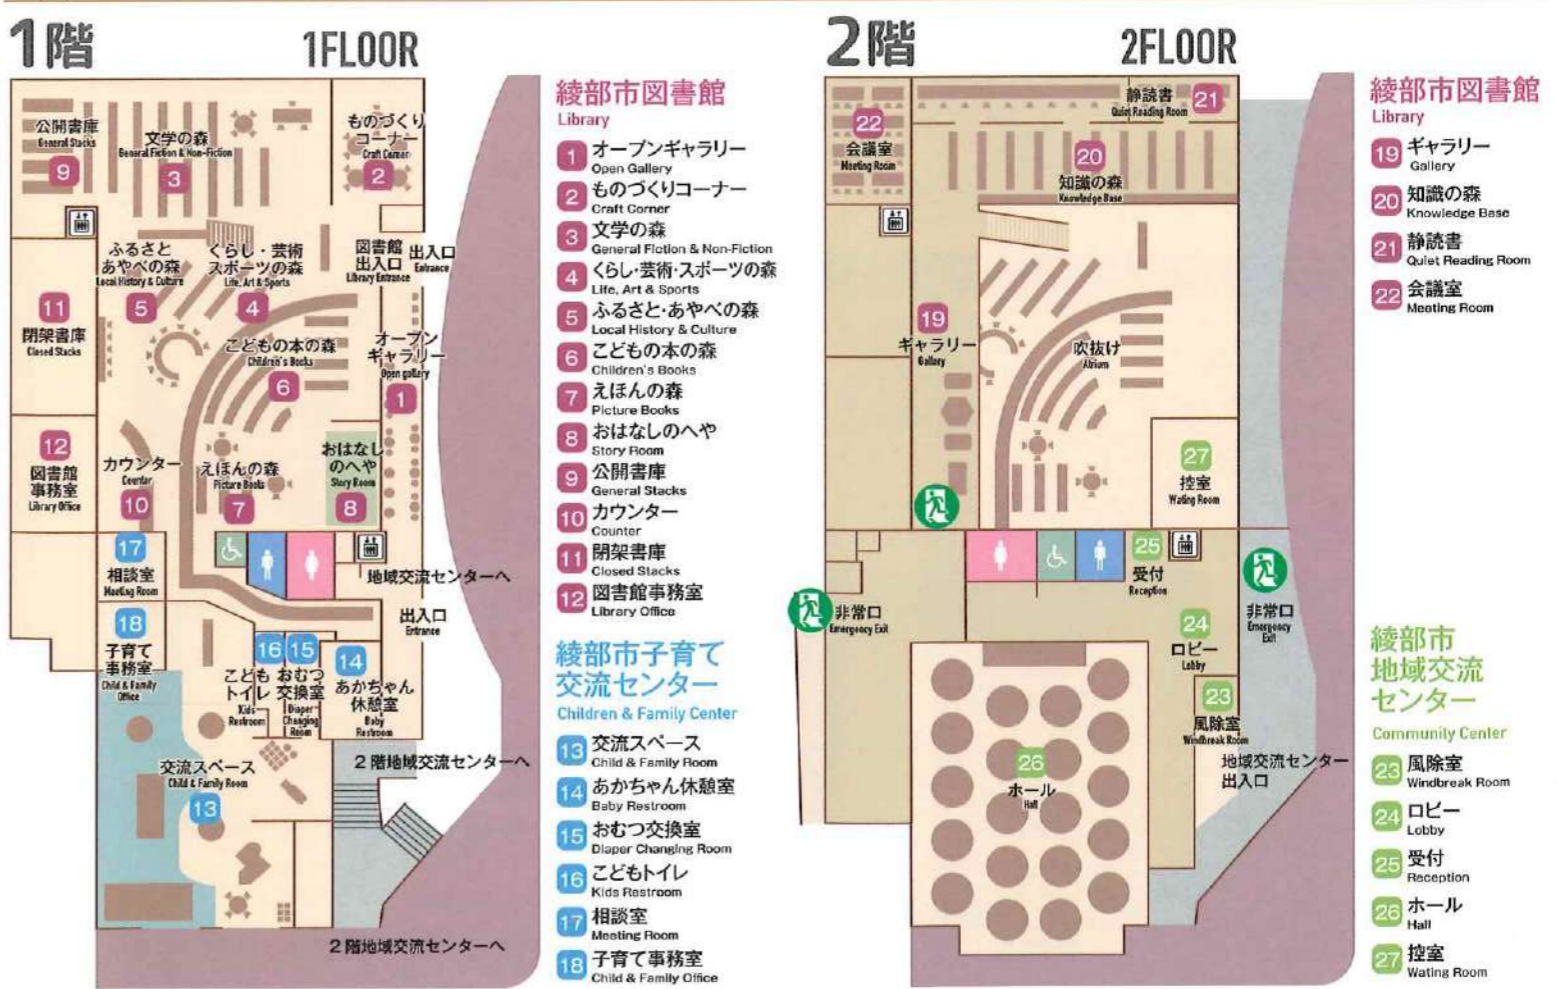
1階 1FLOOR

公開書庫 General Stacks 9
文学の森 General Fiction & Non-Fiction 3
ものづくりコーナー Craft Corner 2
ふるさとあやべの森 Local History & Culture 5
くらし・芸術スポーツの森 Life, Art & Sports 4
図書館出入口 Library Entrance
出入口 Entrance
11 閉架書庫 Closed Stacks
こどもの本の森 Children's Books 6
オープンギャラリー Open gallery 1
12 図書館事務室 Library Office
カウンター Counter 10
えほんの森 Picture Books 7
おはなしのへや Story Room 8
17 相談室 Meeting Room
地域交流センターへ
出入口 Entrance
18 子育て事務室 Child & Family Office
16 こどもトイレ Kids Restroom
15 おむつ交換室 Diaper Changing Room
14 あかちゃん休憩室 Baby Restroom
交流スペース Child & Family Room 13
2階地域交流センターへ
2階地域交流センターへ

綾部市図書館 Library
1 オープンギャラリー Open Gallery
2 ものづくりコーナー Craft Corner
3 文学の森 General Fiction & Non-Fiction
4 くらし・芸術・スポーツの森 Life, Art & Sports
5 ふるさと・あやべの森 Local History & Culture
6 こどもの本の森 Children's Books
7 えほんの森 Picture Books
8 おはなしのへや Story Room
9 公開書庫 General Stacks
10 カウンター Counter
11 閉架書庫 Closed Stacks
12 図書館事務室 Library Office

綾部市子育て交流センター Children & Family Center
13 交流スペース Child & Family Room
14 あかちゃん休憩室 Baby Restroom
15 おむつ交換室 Diaper Changing Room
16 こどもトイレ Kids Restroom
17 相談室 Meeting Room
18 子育て事務室 Child & Family Office

2階 2FLOOR

22 会議室 Meeting Room
静読書 Quiet Reading Room 21
20 知識の森 Knowledge Base
19 ギャラリー Gallery
吹抜け Atrium
27 控室 Wating Room
25 受付 Reception
非常口 Emergency Exit
非常口 Emergency Exit
24 ロビー Lobby
23 風除室 Windbreak Room
26 ホール Hall
地域交流センター出入口

綾部市図書館 Library
19 ギャラリー Gallery
20 知識の森 Knowledge Base
21 静読書 Quiet Reading Room
22 会議室 Meeting Room

綾部市地域交流センター Community Center
23 風除室 Windbreak Room
24 ロビー Lobby
25 受付 Reception
26 ホール Hall
27 控室 Wating Room